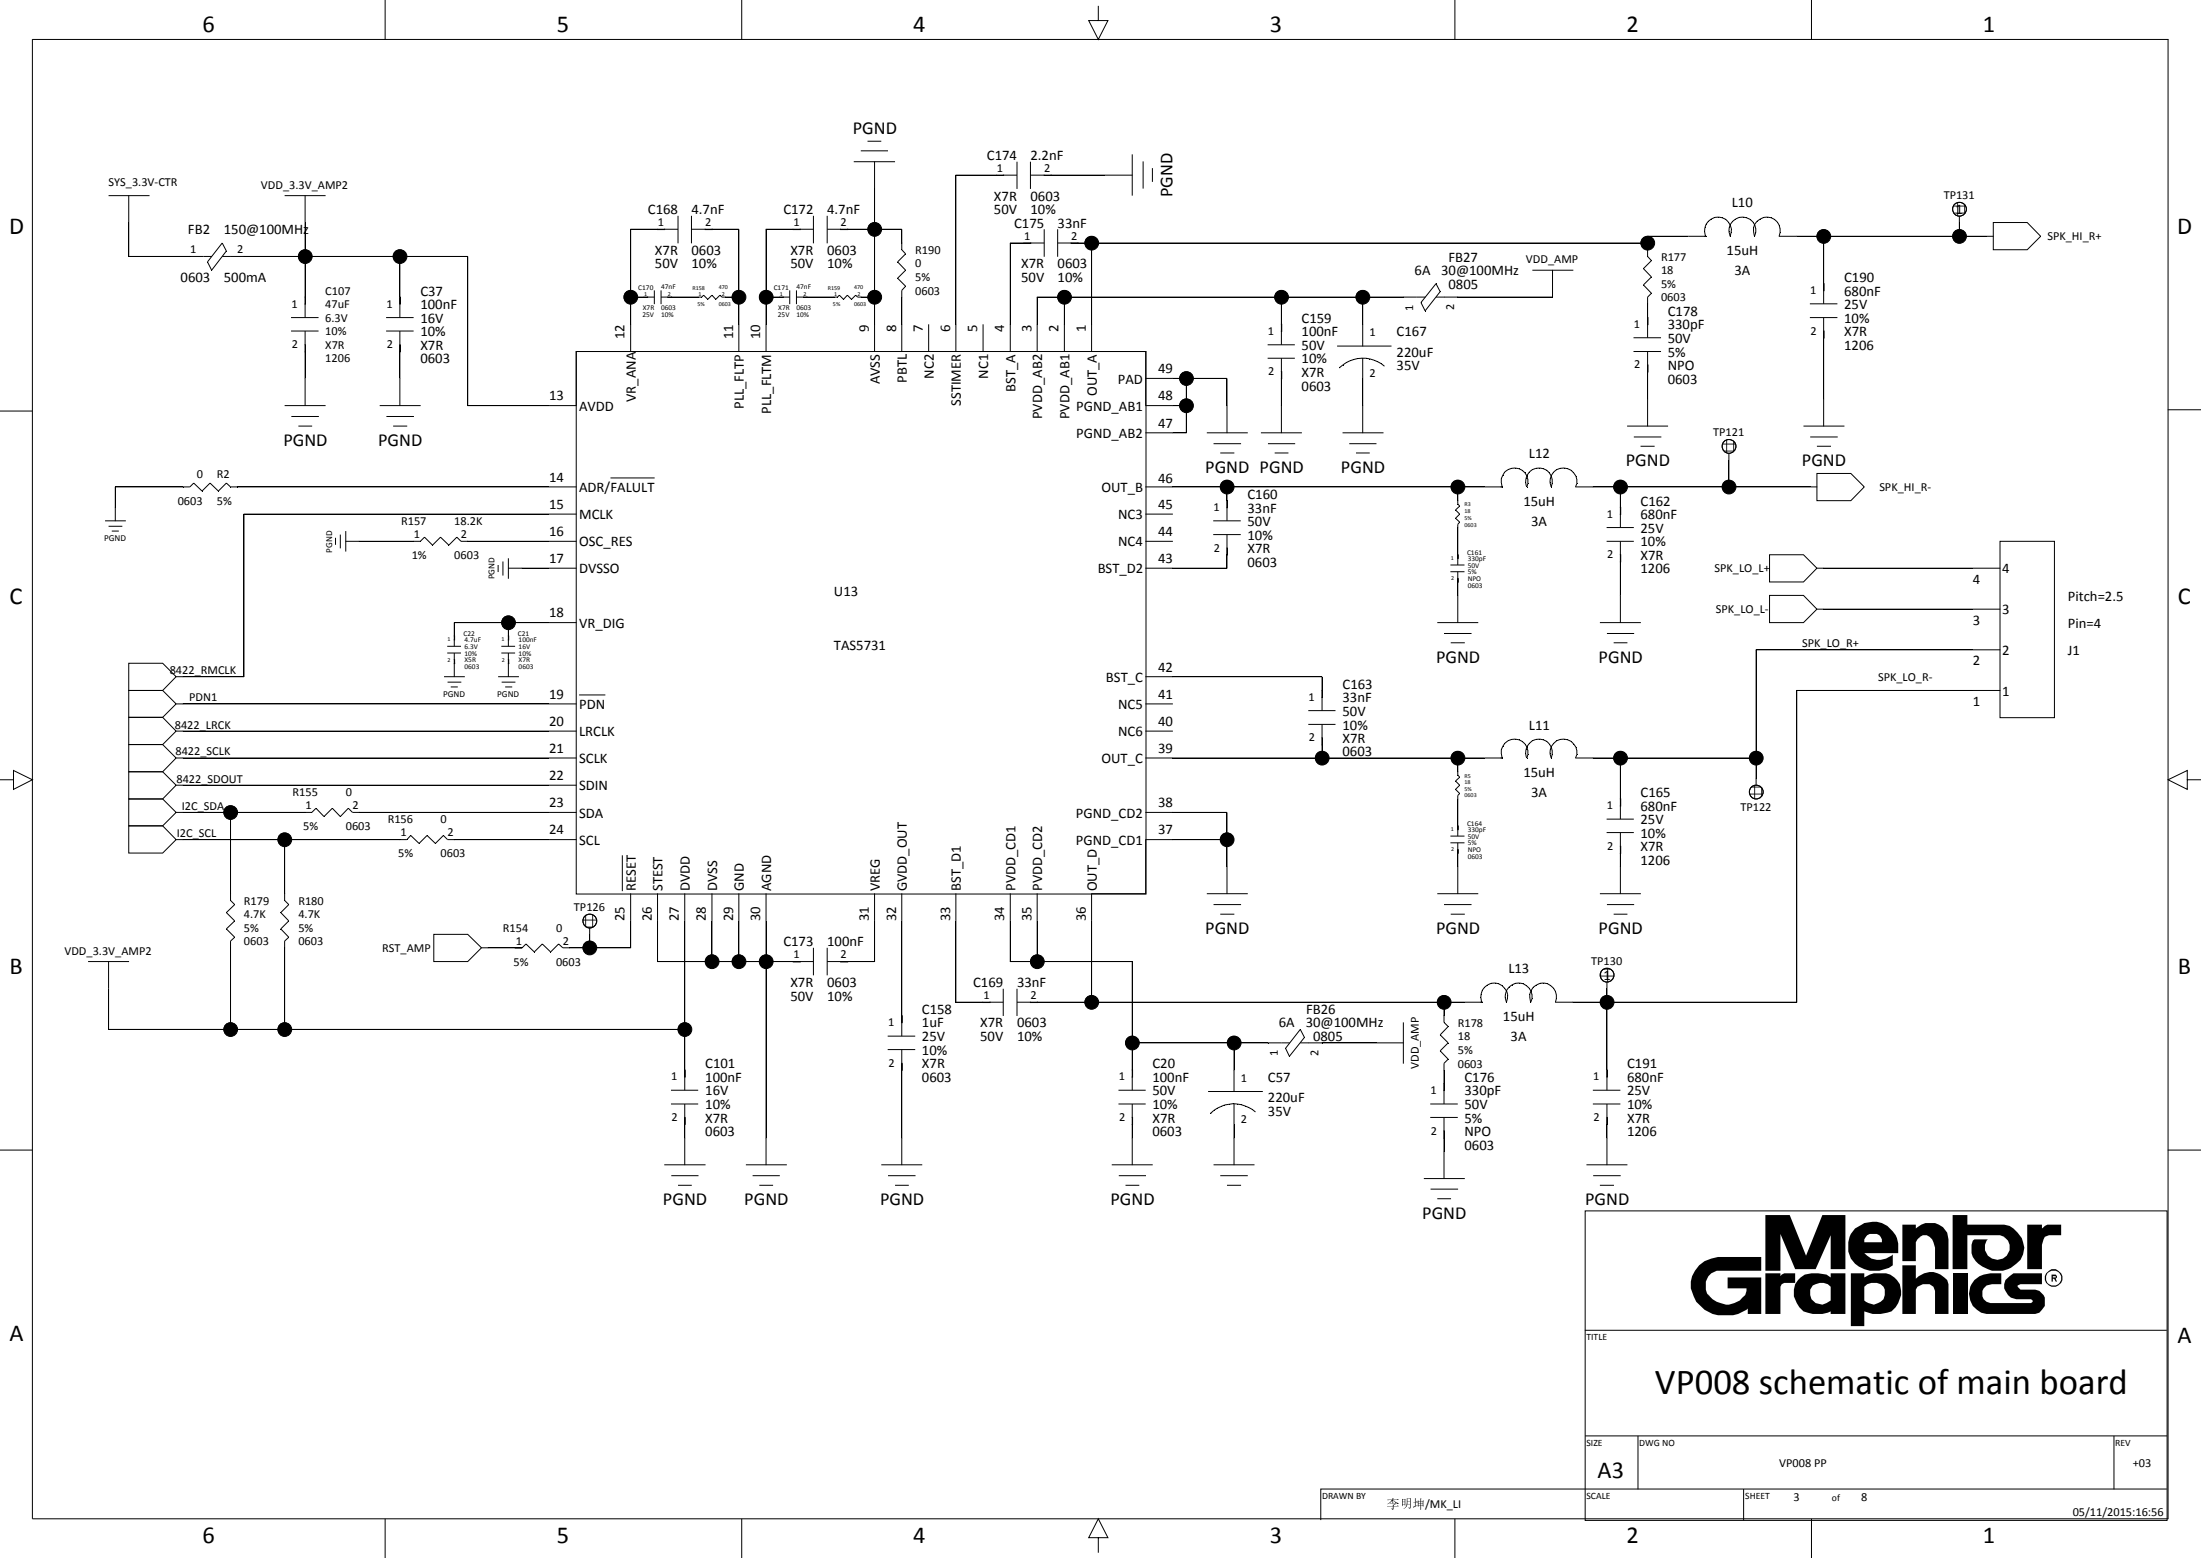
6 5 4 3 2 1

D C B A

SYS_3.3V-CTR
VDD_3.3V_AMP2
FB2 150@100MHz
1 2
0603 500mA
C107 47uF 6.3V 10% X7R 1206
C37 100nF 16V 10% X7R 0603
PGND PGND

PGND
C168 4.7nF
X7R 50V 0603 10%
C172 4.7nF
X7R 50V 0603 10%
C170 47nF X7R 25V 0603 10%
R158 470 5% 0603
C171 47nF X7R 25V 0603 10%
R159 470 5% 0603
R190 0 5% 0603
C174 2.2nF
X7R 50V 0603 10%
PGND
C175 33nF
X7R 50V 0603 10%

L10 15uH 3A
TP131
SPK_HI_R+
FB27 6A 30@100MHz 0805
VDD_AMP
R177 18 5% 0603
C178 330pF 50V 5% NPO 0603
C190 680nF 25V 10% X7R 1206
C159 100nF 50V 10% X7R 0603
C167 220uF 35V
PGND PGND PGND PGND PGND

12 11 10 9 8 7 6 5 4 3 2 1
VR_ANA PLL_FLTP PLL_FLTM AVSS PBTL NC2 SSTIMER NC1 BST_A PVDD_AB2 PVDD_AB1 OUT_A

13 AVDD
14 ADR/$\overline{FALULT}$
15 MCLK
16 OSC_RES
17 DVSSO
18 VR_DIG
19 $\overline{PDN}$
20 LRCLK
21 SCLK
22 SDIN
23 SDA
24 SCL

R2 0 0603 5%
PGND
R157 18.2K 1% 0603
PGND PGND
C22 4.7uF 6.3V 10% X5R 0603
C21 100nF 16V 10% X7R 0603
PGND PGND

U13
TAS5731

8422_RMCLK
PDN1
8422_LRCK
8422_SCLK
8422_SDOUT
I2C_SDA
I2C_SCL
R155 0 5% 0603
R156 0 5% 0603

49 PAD
48 PGND_AB1
47 PGND_AB2
46 OUT_B
45 NC3
44 NC4
43 BST_D2
42 BST_C
41 NC5
40 NC6
39 OUT_C
38 PGND_CD2
37 PGND_CD1

C160 33nF 50V 10% X7R 0603
L12 15uH 3A
TP121
R3 18 5% 0603
C161 330pF 50V 5% NPO 0603
C162 680nF 25V 10% X7R 1206
SPK_HI_R-
PGND PGND

SPK_LO_L+
SPK_LO_L-
SPK_LO_R+
SPK_LO_R-
4 3 2 1
J1
Pitch=2.5
Pin=4

C163 33nF 50V 10% X7R 0603
L11 15uH 3A
R5 18 5% 0603
C164 330pF 50V 5% NPO 0603
C165 680nF 25V 10% X7R 1206
TP122
PGND PGND PGND

$\overline{RESET}$ STEST DVDD DVSS GND AGND VREG GVDD_OUT BST_D1 PVDD_CD1 PVDD_CD2 OUT_D
25 26 27 28 29 30 31 32 33 34 35 36

R179 4.7K 5% 0603
R180 4.7K 5% 0603
VDD_3.3V_AMP2
TP126
RST_AMP
R154 0 5% 0603
C173 100nF X7R 50V 0603 10%
C158 1uF 25V 10% X7R 0603
C169 33nF X7R 50V 0603 10%
C101 100nF 16V 10% X7R 0603
PGND PGND PGND

L13 15uH 3A
TP130
FB26 6A 30@100MHz 0805
VDD_AMP
R178 18 5% 0603
C176 330pF 50V 5% NPO 0603
C191 680nF 25V 10% X7R 1206
C20 100nF 50V 10% X7R 0603
C57 220uF 35V
PGND PGND PGND

Mentor Graphics®
TITLE
VP008 schematic of main board
SIZE A3
DWG NO VP008 PP
REV +03
DRAWN BY 李明坤/MK_LI
SCALE
SHEET 3 of 8
05/11/2015:16:56